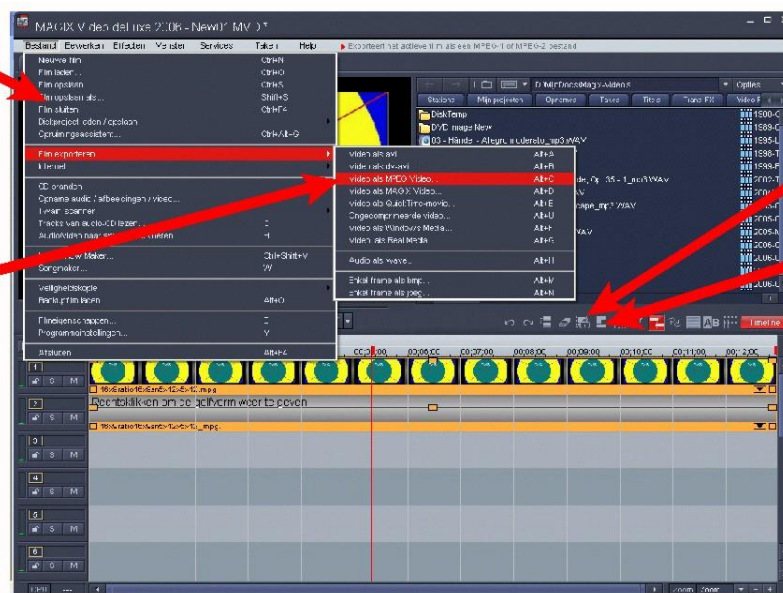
MAGIX Video deluxe 2006 - New01.MVD *

Bestand Bewerken Effecten Venster Services Taken Help ▶ Exporteert het actieve film als een MPEG-1 of MPEG-2 bestand

Nieuwe film Ctrl+N
Film laden... Ctrl+O
Film opslaan Ctrl+S
Film opslaan als... Shift+S
Film sluiten Ctrl+F4
Diskproject laden / opslaan
Opruimingsassistent... Ctrl+Alt+G

Film exporteren
Internet

CD branden
Opname audio / afbeeldingen / video...
Twain scanner
Tracks van audio-CD lezen...
Audio/video map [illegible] laden

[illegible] Maker... Ctrl+Shift+V
Songmaker... W

Veiligheidskopie
Backup film laden Alt+O

Filmeigenschappen E
Programma-instellingen... Y

Afsluiten Alt+F4

Video als avi Alt+A
Video als dv-avi Alt+B
Video als MPEG Video... Alt+C
Video als MAGIX Video... Alt+D
Video als QuickTime-movie... Alt+E
Ongecomprimeerde video... Alt+U
Video als Windows Media... Alt+F
Video als Real Media Alt+G
Audio als wave... Alt+H
Enkel frame als bmp... Alt+M
Enkel frame als jpeg... Alt+N

D:\Mijn Documenten\Magix-Videos\
Opties
Startend Mijn projecten Opnames Taken Titels Trans FX Video F

DiskTemp
DVD image New
03 - Händel - Allegro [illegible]_mp3.WAV
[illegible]de_Op. 35 - 1_mp3.WAV
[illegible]AV
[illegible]cape_mp3.WAV
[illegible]AV

1890-C
1899-C
1895-L
1896-T
1898-F
2002-T
2003-T
2005-R
2005-R
2006-C
2006-L
2006-L

00:06:00 00:07:00 00:08:00 00:09:00 00:10:00 00:11:00 00:12:00
Timeline

16x9ratio16x9anb-12x-12-12x mpg
Rechtsklikken om de golfvorm weer te geven
16x9ratio16x9anb-12x-12-12x mpg

1 S M
2 S M
3 S M
4 S M
5 S M
6 S M

Zoom